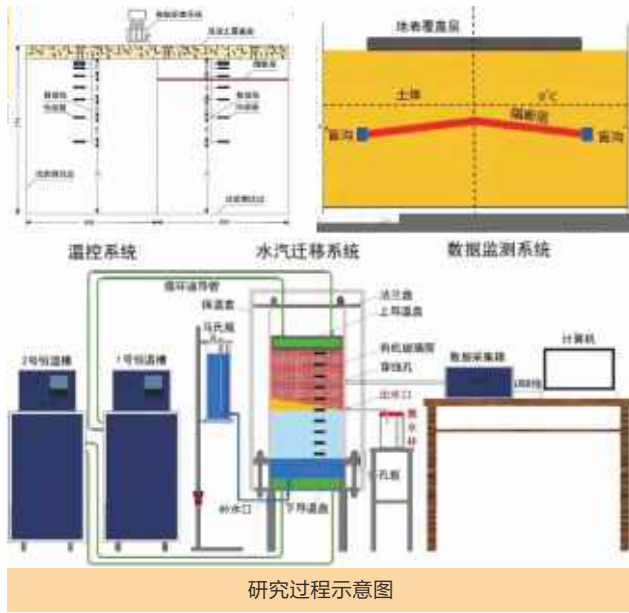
地表覆盖层

土体

0°C

隔断层

盲沟

盲沟

温控系统

水汽迁移系统

数据监测系统

循环液导管

保温盘

马氏瓶

2号恒温槽

1号恒温槽

法兰盘

上导温盘

有机玻璃筒

穿线孔

出水口

数据采集器

USB线

计算机

补水口

下导温盘

孔板

研究过程示意图